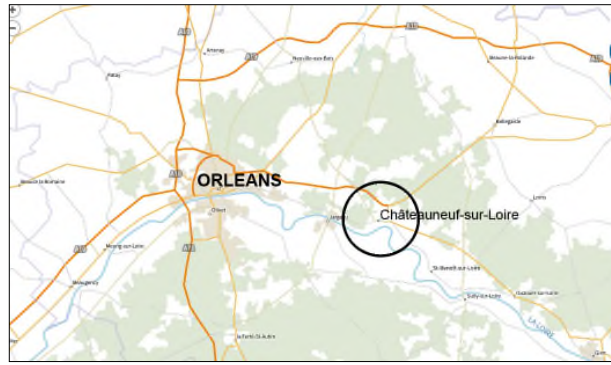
+
−
A10
A19
Artenay
Patay
Neuville-aux-Bois
Beaune-la-Rolande
Bellegarde
ORLEANS
A10
A71
Olivet
Jargeau
Châteauneuf-sur-Loire
Lorris
Meung-sur-Loire
Beaugency
St-Benoît-sur-Loire
Sully-sur-Loire
La Ferté-St-Aubin
LA LOIRE